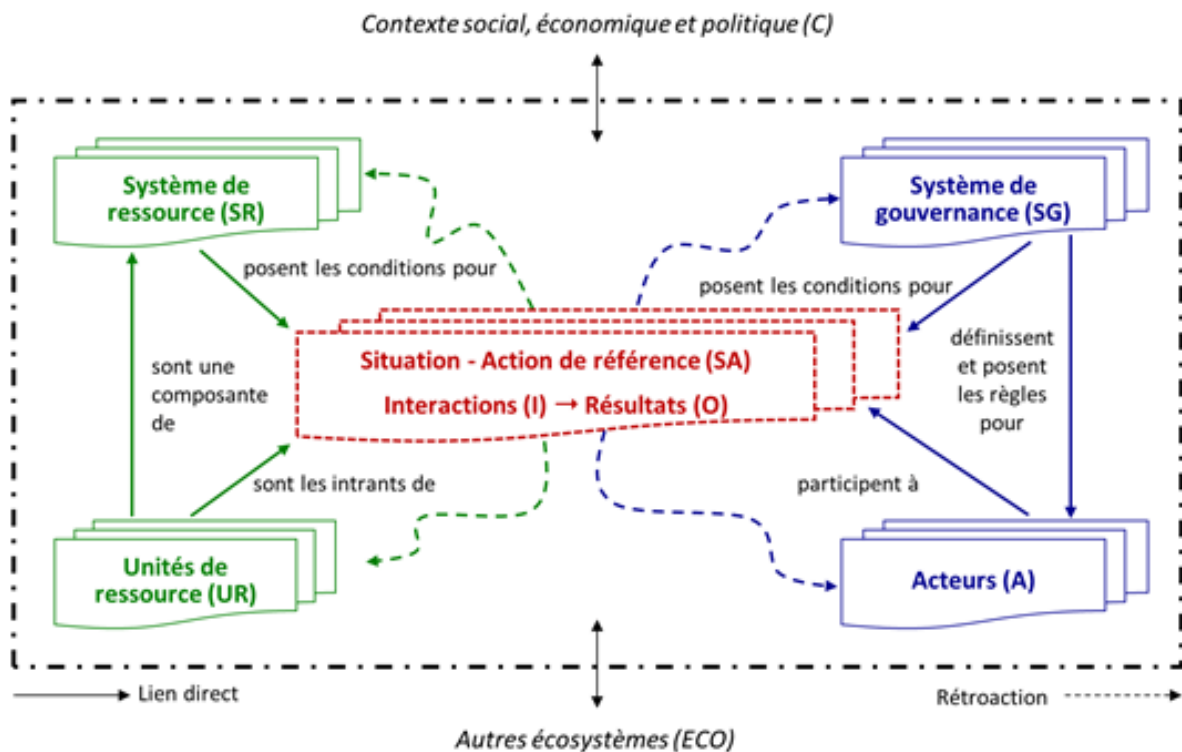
Contexte social, économique et politique (C)

Système de ressource (SR)

Système de gouvernance (SG)

posent les conditions pour

posent les conditions pour

sont une composante de

Situation - Action de référence (SA)

Interactions (I) → Résultats (O)

définissent et posent les règles pour

sont les intrants de

participent à

Unités de ressource (UR)

Acteurs (A)

Lien direct

Rétroaction

Autres écosystèmes (ECO)